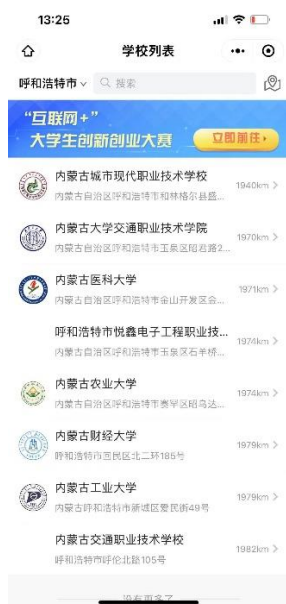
13:26

学校列表

呼和浩特市 搜索

"互联网+"
大学生创新创业大赛
立即前往

内蒙古城市现代职业技术学校
内蒙古自治区呼和浩特市和林格尔县盛...
1940km

内蒙古大学交通职业技术学院
内蒙古自治区呼和浩特市玉泉区昭君路2...
1970km

内蒙古医科大学
内蒙古自治区呼和浩特市金山开发区金...
1971km

呼和浩特市悦鑫电子工程职业技...
内蒙古自治区呼和浩特市玉泉区石羊桥...
1974km

内蒙古农业大学
内蒙古自治区呼和浩特市赛罕区昭乌达...
1974km

内蒙古财经大学
呼和浩特市回民区北二环185号
1979km

内蒙古工业大学
内蒙古呼和浩特市新城区爱民街49号
1979km

内蒙古交通职业技术学校
呼和浩特市呼伦北路105号
1982km

没有更多了